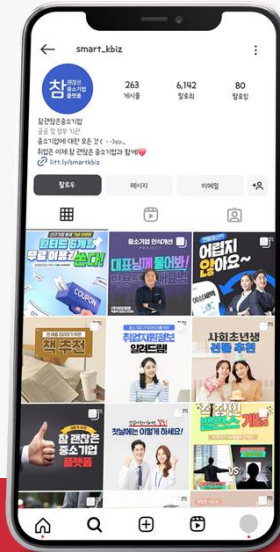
smart_kbiz

참 괜찮은 중소기업 플랫폼

263
게시물

6,142
팔로워

80
팔로잉

참괜찮은중소기업
공공 및 정부 기관
중소기업에 대한 모든 것 ( •ᴗ•)
취업은 이제 참 괜찮은 중소기업과 함께

linktr.ee/smartkbiz

팔로우

메시지

이메일

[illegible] 6개 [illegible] 쏜다!

COUPON

중소기업 인식개선

대표님께 물어봐!

어렵지 않아요~

책 추천

취업지원정보 알려드림!

사회초년생 건강 추천

참 괜찮은 중소기업 플랫폼

첫날에는 이렇게 해봐요!

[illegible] 밸런스 게임

VS